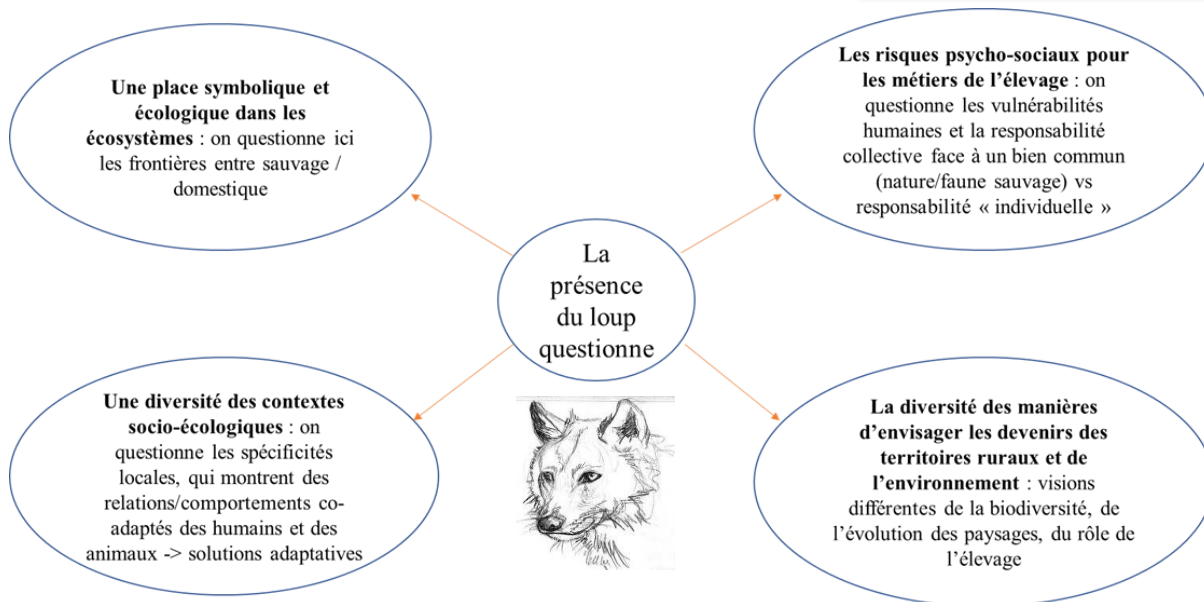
Une place symbolique et écologique dans les écosystèmes : on questionne ici les frontières entre sauvage / domestique

Les risques psycho-sociaux pour les métiers de l'élevage : on questionne les vulnérabilités humaines et la responsabilité collective face à un bien commun (nature/faune sauvage) vs responsabilité « individuelle »

La présence du loup questionne

Une diversité des contextes socio-écologiques : on questionne les spécificités locales, qui montrent des relations/comportements co-adaptés des humains et des animaux -> solutions adaptatives

La diversité des manières d'envisager les devenirs des territoires ruraux et de l'environnement : visions différentes de la biodiversité, de l'évolution des paysages, du rôle de l'élevage